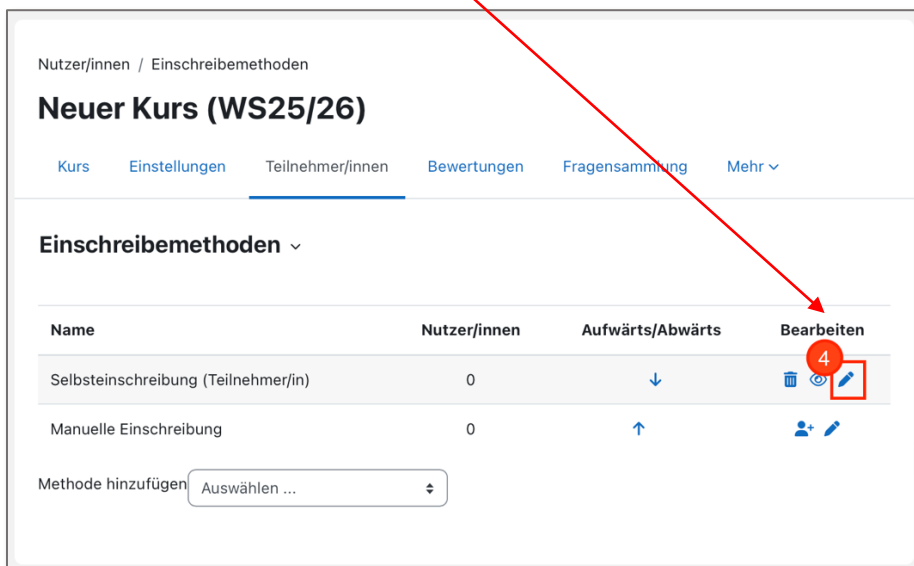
Nutzer/innen / Einschreibemethoden

Neuer Kurs (WS25/26)

Kurs Einstellungen Teilnehmer/innen Bewertungen Fragensammlung Mehr

Einschreibemethoden

| Name | Nutzer/innen | Aufwärts/Abwärts | Bearbeiten |
|---|---|---|---|
| Selbsteinschreibung (Teilnehmer/in) | 0 | ↓ | 4 |
| Manuelle Einschreibung | 0 | ↑ | |

Methode hinzufügen Auswählen ...